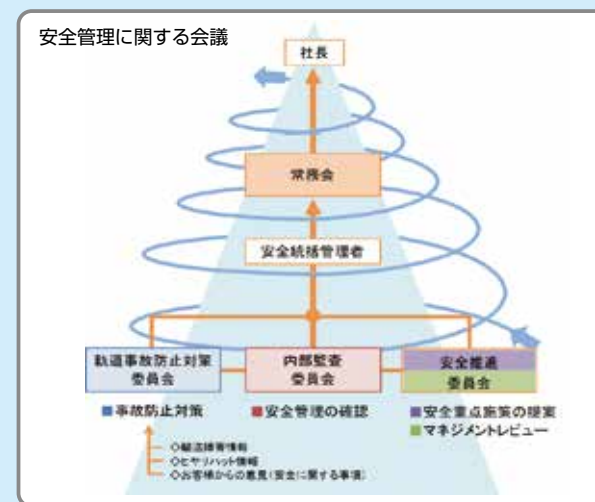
安全管理に関する会議

社長

常務会

安全統括管理者

軌道事故防止対策委員会

内部監査委員会

安全推進委員会

■事故防止対策

■安全管理の確認

■安全重点施策の提案

■マネジメントレビュー

○輸送障害情報
○ヒヤリハット情報
○お客様からの意見（安全に関する事項）